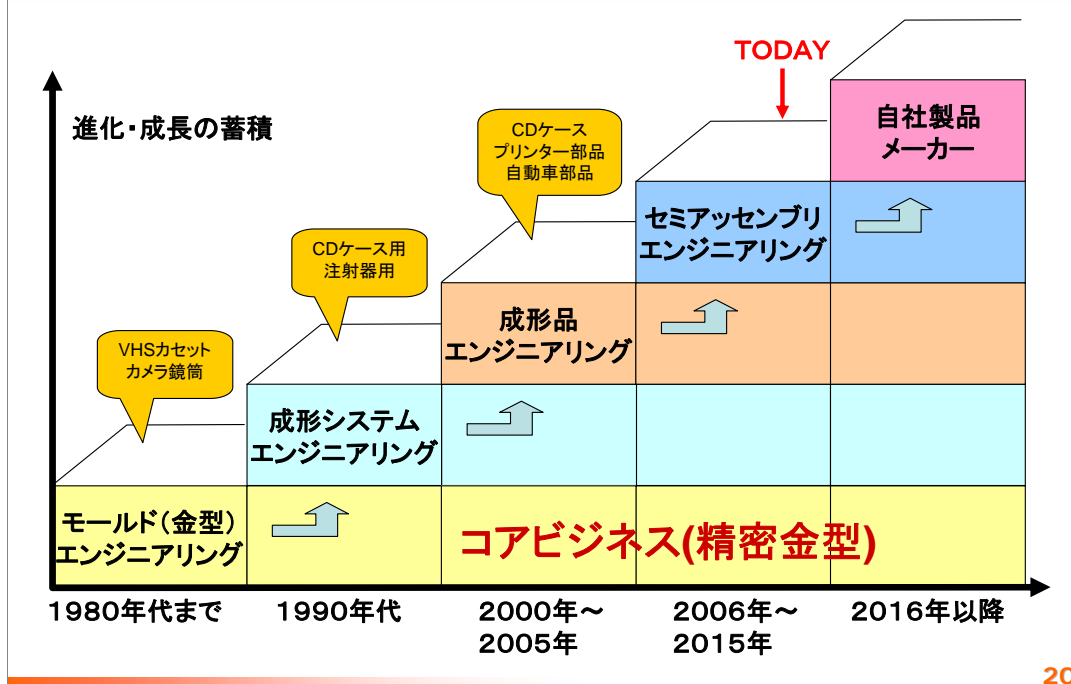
TODAY

進化・成長の蓄積

CDケース
プリンター部品
自動車部品

自社製品
メーカー

CDケース用
注射器用

セミアッセンブリ
エンジニアリング

成形品
エンジニアリング

VHSカセット
カメラ鏡筒

成形システム
エンジニアリング

モールド（金型）
エンジニアリング

コアビジネス(精密金型)

1980年代まで

1990年代

2000年～
2005年

2006年～
2015年

2016年以降

20